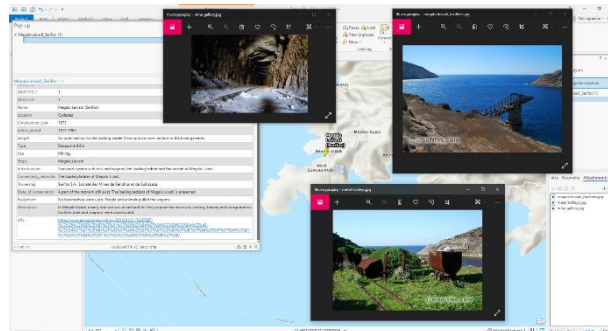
Pop-up
Megalo_Levadi_Serifos (1)

Megalo_Levadi_Serifos

| | |
|---|---|
| OBJECTID | 1 |
| Name | Megalo_Levadi_Serifos |
| Location | Cyclades |
| Construction year | 1873 |
| Type | Decauville |
| Use | Mining |
| Ownership | Serifos S.A. Société des Mines de Seriphos et Spiliazeza |
| URL | |

Φωτογραφίες - mine_gallery.jpg

Φωτογραφίες - megalo_levadi_loading.jpg

Φωτογραφίες - rusted_railway.jpg

Μεγάλο Λιβάδι (Σέριφος)

Μέγα Λιβάδι

megalo_levadi_loading.jpg
mine_gallery.jpg
rusted_railway.jpg